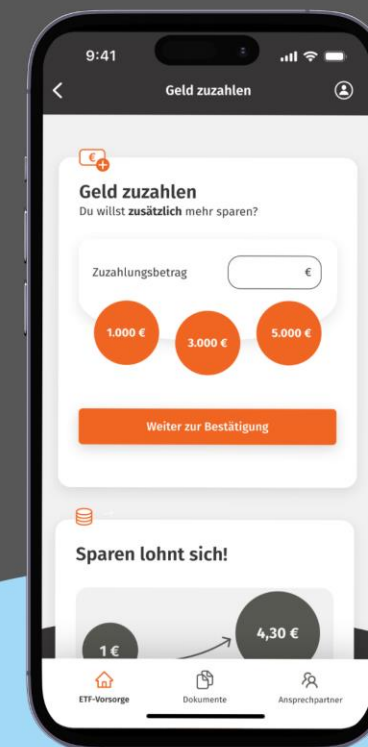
9:41

Geld zuzahlen

Geld zuzahlen
Du willst **zusätzlich** mehr sparen?

Zuzahlungsbetrag
€

1.000 €
3.000 €
5.000 €

Weiter zur Bestätigung

Sparen lohnt sich!

1 €
4,30 €

ETF-Vorsorge
Dokumente
Ansprechpartner